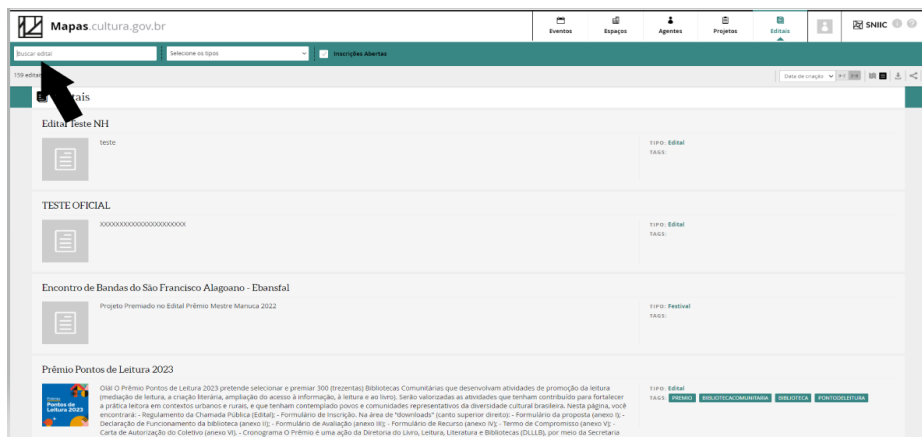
Mapas.cultura.gov.br

Eventos Espaços Agentes Projetos Editais

SNIIC

Buscar edital

Selecione os tipos

Inscrições Abertas

159 editais

Data de criação

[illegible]itais

Edital Teste NH

teste

TIPO: Edital
TAGS:

TESTE OFICIAL

XXXXXXXXXXXXXXXXXXXXXX

TIPO: Edital
TAGS:

Encontro de Bandas do São Francisco Alagoano - Ebansfal

Projeto Premiado no Edital Prêmio Mestre Manuca 2022

TIPO: Festival
TAGS:

Prêmio Pontos de Leitura 2023

Prêmio Pontos de Leitura 2023

Olá! O Prêmio Pontos de Leitura 2023 pretende selecionar e premiar 300 (trezentas) Bibliotecas Comunitárias que desenvolvam atividades de promoção da leitura (mediação de leitura, a criação literária, ampliação do acesso à informação, à leitura e ao livro). Serão valorizadas as atividades que tenham contribuído para fortalecer a prática leitora em contextos urbanos e rurais, e que tenham contemplado povos e comunidades representativos da diversidade cultural brasileira. Nesta página, você encontrará: - Regulamento da Chamada Pública (Edital); - Formulário de Inscrição. Na área de "downloads" (canto superior direito): - Formulário da proposta (anexo I); - Declaração de Funcionamento da biblioteca (anexo II); - Formulário de Avaliação (anexo III); - Formulário de Recurso (anexo IV); - Termo de Compromisso (anexo V); - Carta de Autorização do Coletivo (anexo VI). - Cronograma O Prêmio é uma ação da Diretoria do Livro, Leitura, Literatura e Bibliotecas (DLLLB), por meio da Secretaria

TIPO: Edital
TAGS: PREMIO BIBLIOTECACOMUNITARIA BIBLIOTECA PONTODELEITURA